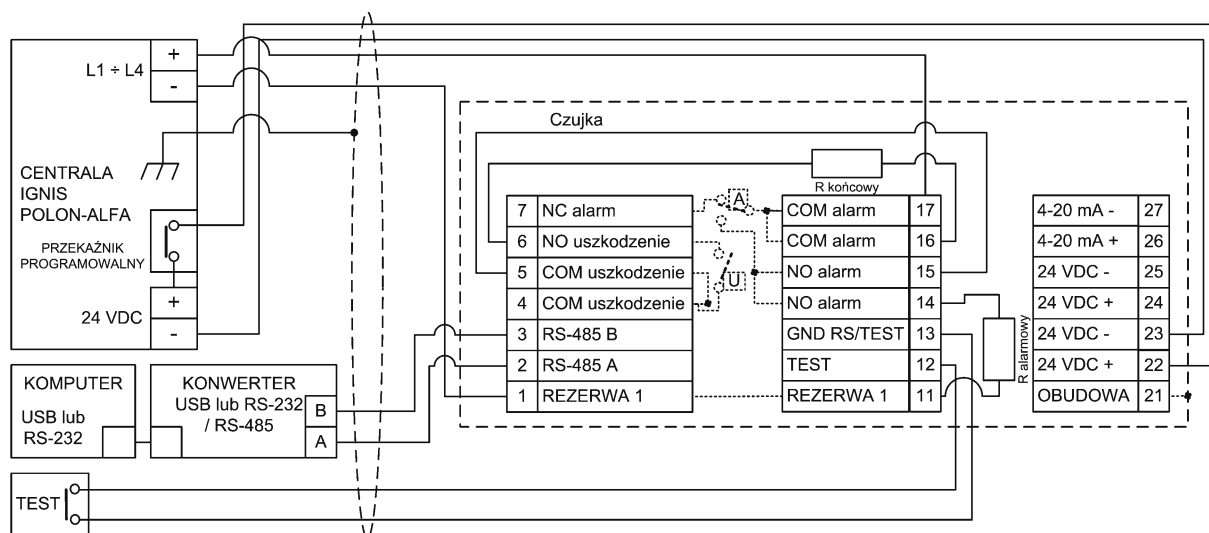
+
L1 ÷ L4
-

CENTRALA
IGNIS
POLON-ALFA

PRZEKAŹNIK
PROGRAMOWALNY

+
24 VDC
-

Czujka

R końcowy

| 7 | NC alarm |
|---|---|
| 6 | NO uszkodzenie |
| 5 | COM uszkodzenie |
| 4 | COM uszkodzenie |
| 3 | RS-485 B |
| 2 | RS-485 A |
| 1 | REZERWA 1 |

A

U

| COM alarm | 17 |
|---|---|
| COM alarm | 16 |
| NO alarm | 15 |
| NO alarm | 14 |
| GND RS/TEST | 13 |
| TEST | 12 |
| REZERWA 1 | 11 |

R alarmowy

| 4-20 mA - | 27 |
|---|---|
| 4-20 mA + | 26 |
| 24 VDC - | 25 |
| 24 VDC + | 24 |
| 24 VDC - | 23 |
| 24 VDC + | 22 |
| OBUDOWA | 21 |

KOMPUTER
USB lub
RS-232

KONWERTER
USB lub RS-232
/ RS-485
B
A

TEST